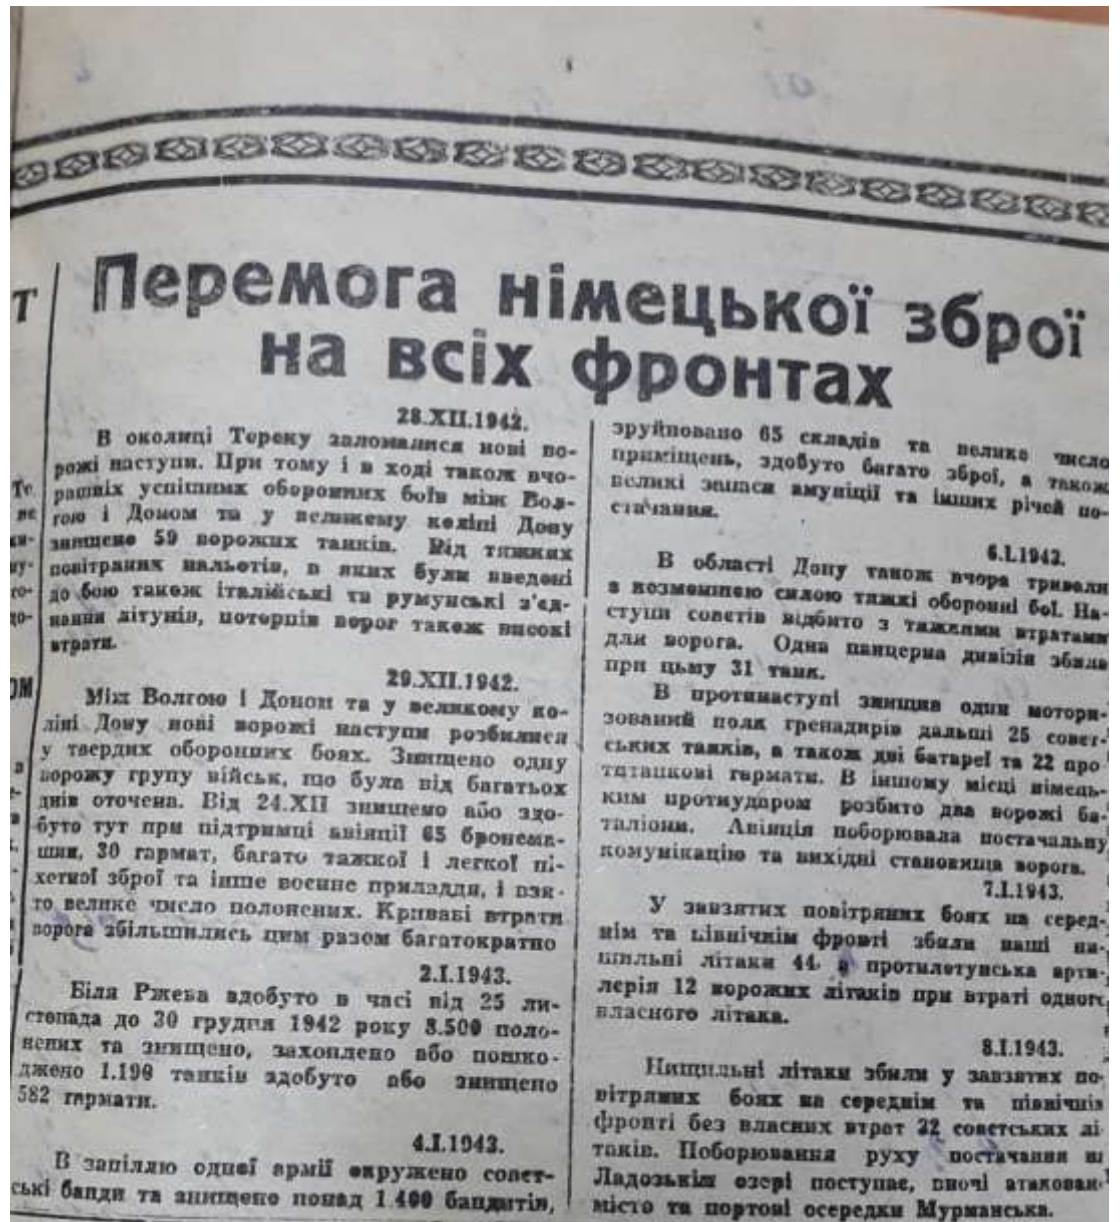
Т

Те
не
ки-
ну-
го-
до-

ОМ

Перемога німецької зброї на всіх фронтах

28.XII.1942.

В околиці Тереку заломалися нові ворожі наступи. При тому і в ході також вчорашніх успішних оборонних боїв між Волгою і Доном та у великому колінi Дону знищено 59 ворожих танків. Від тяжких повітряних нальотів, в яких були введені до бою також італійські та румунські з'єднання літунів, поторпів ворог також високі втрати.

29.XII.1942.

Між Волгою і Доном та у великому колінi Дону нові ворожі наступи розбилися у твердих оборонних боях. Знищено одну ворожу групу військ, що була від багатьох днів оточена. Від 24.XII знищено або здобуто тут при підтримці авіяції 65 броневиків, 30 гармат, багато тяжкої і легкої піхотної зброї та інше воєнне приладдя, і взято велике число полонених. Криваві втрати ворога збільшились цим разом багатократно

2.I.1943.

Біля Ржева здобуто в часі від 25 листопада до 30 грудня 1942 року 8.500 полонених та знищено, захоплено або пошкоджено 1.198 танків здобуто або знищено 582 гармати.

4.I.1943.

В запіллю одної армії окружено советські банди та знищено понад 1.400 бандитів, зруйновано 65 складів та велике число приміщень, здобуто багато зброї, а також великі запаси амуніції та інших річей постачання.

6.I.1943.

В області Дону також вчора тривали з незменшеною силою тяжкі оборонні бої. Наступи советів відбито з тяжкими втратами для ворога. Одна панцерна дивізія збила при цьму 31 танк.

В протинаступі знищив один моторизований полк гренадирів дальші 25 советських танків, а також дві батареї та 22 протитанкові гармати. В іншому місці німецьким протиударом розбито два ворожі баталіони. Авіяція поборювала постачальну комунікацію та вихідні становища ворога.

7.I.1943.

У завзятих повітряних боях на середнім та північнім фронті збили наші винищальні літаки 44 а протилетунська артилерія 12 ворожих літаків при втраті одного власного літака.

8.I.1943.

Нищильні літаки збили у завзятих повітряних боях на середнім та північнім фронті без власних втрат 22 советських літаків. Поборювання руху постачання на Ладозькім озері поступає, вночі атаковано місто та портові осередки Мурманська.